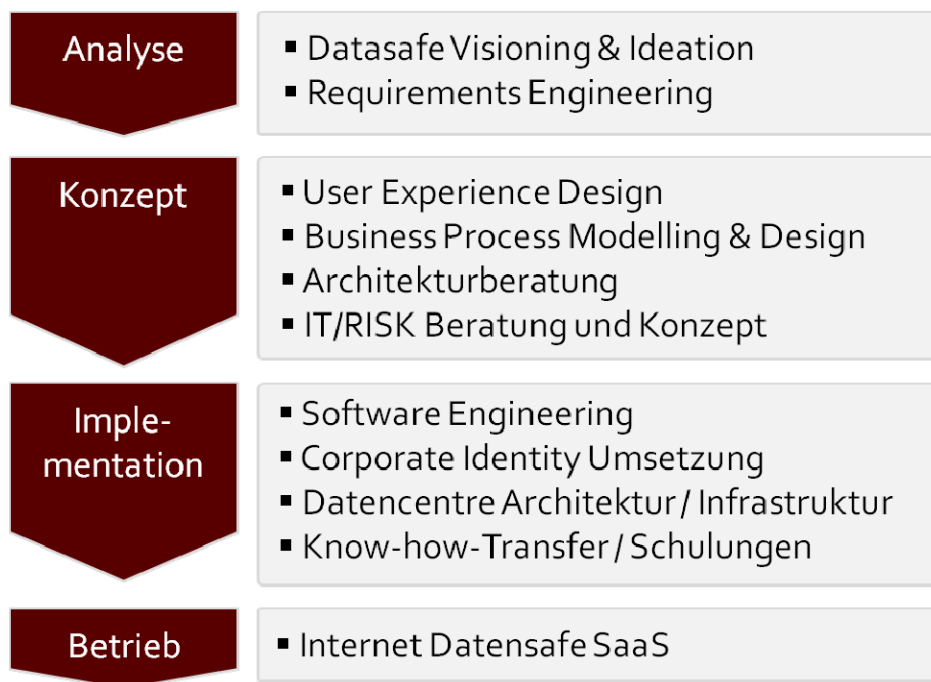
Analyse

- Datasafe Visioning & Ideation
- Requirements Engineering

Konzept

- User Experience Design
- Business Process Modelling & Design
- Architekturberatung
- IT/RISK Beratung und Konzept

Implementation

- Software Engineering
- Corporate Identity Umsetzung
- Datencentre Architektur / Infrastruktur
- Know-how-Transfer / Schulungen

Betrieb

- Internet Datensafe SaaS